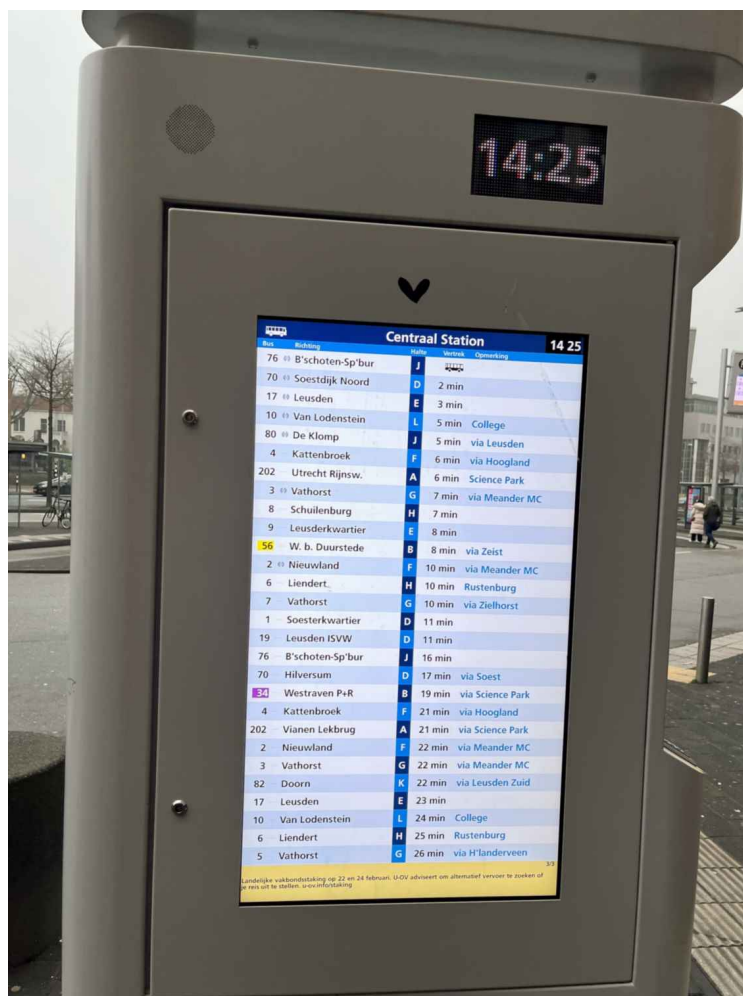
14:25

Centraal Station 14 25

| Bus | Richting | Halte | Vertrek | Opmerking |
|---|---|---|---|---|
| 76 | B'schoten-Sp'bur | J | | |
| 70 | Soestdijk Noord | D | 2 min | |
| 17 | Leusden | E | 3 min | |
| 10 | Van Lodenstein | L | 5 min | College |
| 80 | De Klomp | J | 5 min | via Leusden |
| 4 | Kattenbroek | F | 6 min | via Hoogland |
| 202 | Utrecht Rijnsw. | A | 6 min | Science Park |
| 3 | Vathorst | G | 7 min | via Meander MC |
| 8 | Schuilenburg | H | 7 min | |
| 9 | Leusderkwartier | E | 8 min | |
| 56 | W. b. Duurstede | B | 8 min | via Zeist |
| 2 | Nieuwland | F | 10 min | via Meander MC |
| 6 | Liendert | H | 10 min | Rustenburg |
| 7 | Vathorst | G | 10 min | via Zielhorst |
| 1 | Soesterkwartier | D | 11 min | |
| 19 | Leusden ISVW | D | 11 min | |
| 76 | B'schoten-Sp'bur | J | 16 min | |
| 70 | Hilversum | D | 17 min | via Soest |
| 34 | Westraven P+R | B | 19 min | via Science Park |
| 4 | Kattenbroek | F | 21 min | via Hoogland |
| 202 | Vianen Lekbrug | A | 21 min | via Science Park |
| 2 | Nieuwland | F | 22 min | via Meander MC |
| 3 | Vathorst | G | 22 min | via Meander MC |
| 82 | Doorn | K | 22 min | via Leusden Zuid |
| 17 | Leusden | E | 23 min | |
| 10 | Van Lodenstein | L | 24 min | College |
| 6 | Liendert | H | 25 min | Rustenburg |
| 5 | Vathorst | G | 26 min | via H'landerveen |

3/3

Landelijke vakbondsstaking op 22 en 24 februari. U-OV adviseert om alternatief vervoer te zoeken of je reis uit te stellen. u-ov.info/staking